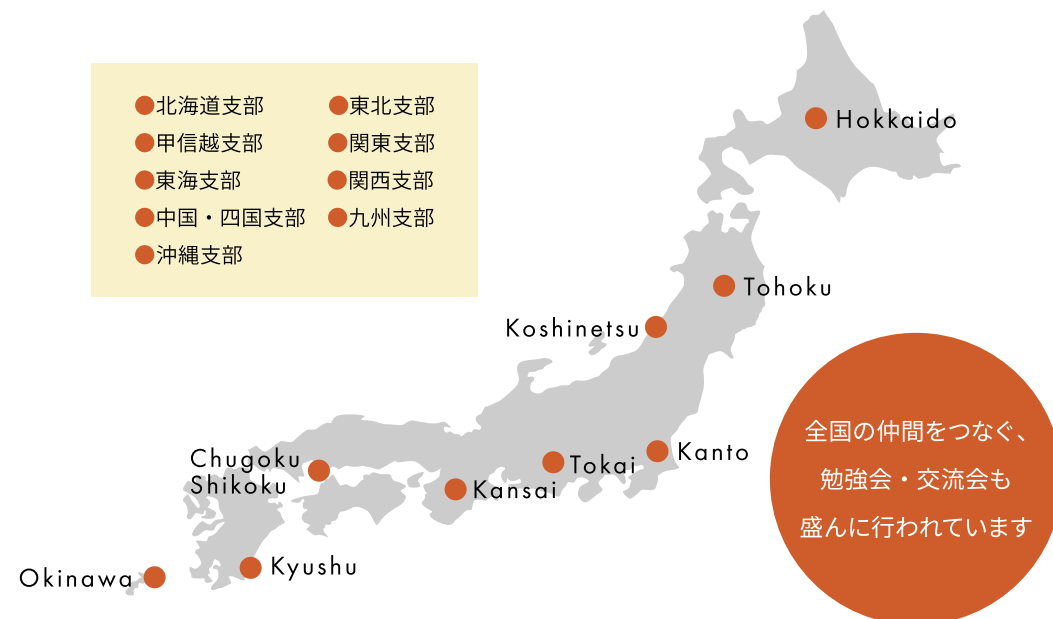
北海道支部
東北支部
甲信越支部
関東支部
東海支部
関西支部
中国・四国支部
九州支部
沖縄支部

Hokkaido

Tohoku

Koshinetsu

Kanto

Tokai

Kansai

Chugoku
Shikoku

Kyushu

Okinawa

全国の仲間をつなぐ、
勉強会・交流会も
盛んに行われています